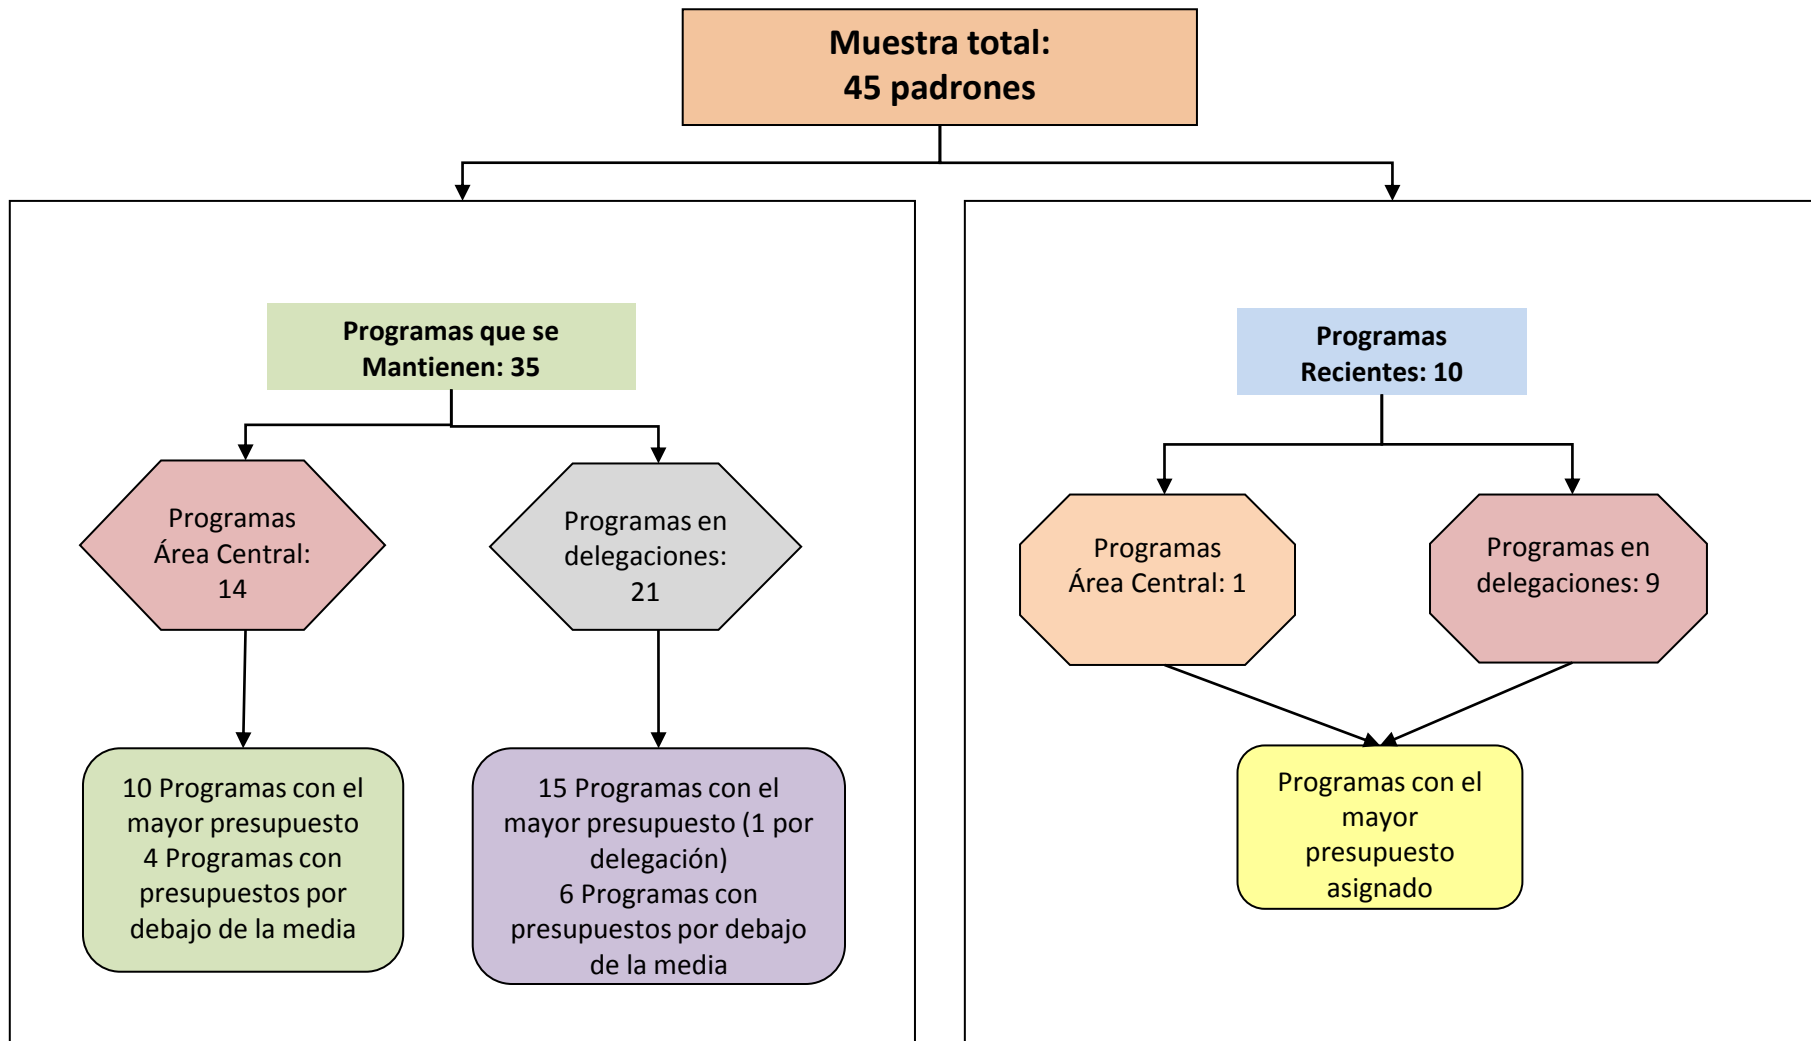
Muestra total:
45 padrones

Programas que se Mantienen: 35

Programas Área Central: 14

Programas en delegaciones: 21

10 Programas con el mayor presupuesto
4 Programas con presupuestos por debajo de la media

15 Programas con el mayor presupuesto (1 por delegación)
6 Programas con presupuestos por debajo de la media

Programas Recientes: 10

Programas Área Central: 1

Programas en delegaciones: 9

Programas con el mayor presupuesto asignado